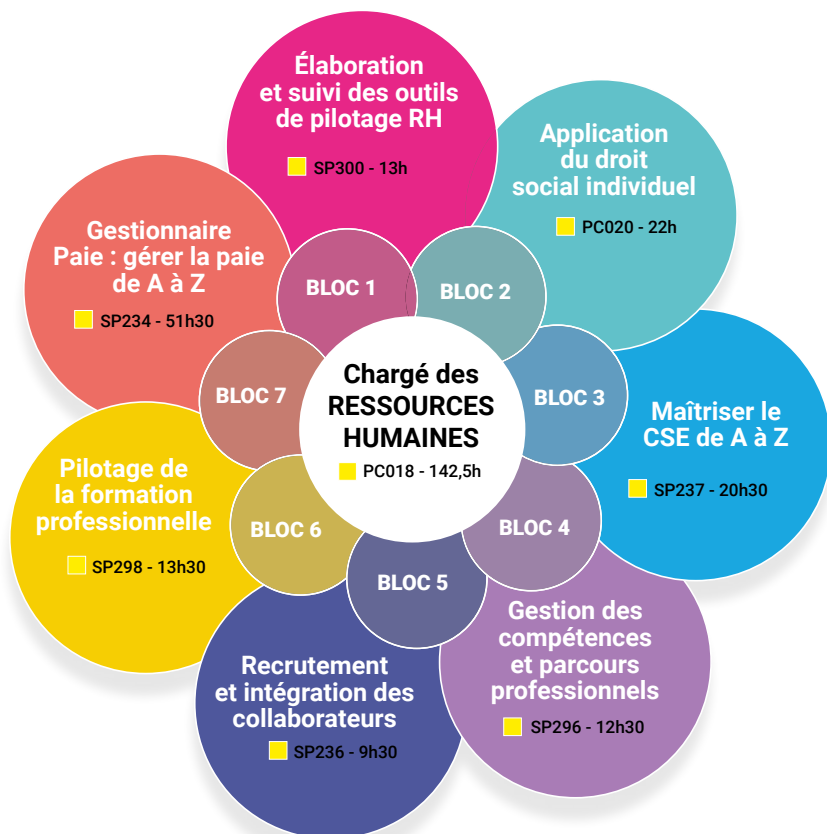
Chargé des RESSOURCES HUMAINES
PC018 - 142,5h

BLOC 1

Élaboration et suivi des outils de pilotage RH
SP300 - 13h

BLOC 2

Application du droit social individuel
PC020 - 22h

BLOC 3

Maîtriser le CSE de A à Z
SP237 - 20h30

BLOC 4

Gestion des compétences et parcours professionnels
SP296 - 12h30

BLOC 5

Recrutement et intégration des collaborateurs
SP236 - 9h30

BLOC 6

Pilotage de la formation professionnelle
SP298 - 13h30

BLOC 7

Gestionnaire Paie : gérer la paie de A à Z
SP234 - 51h30